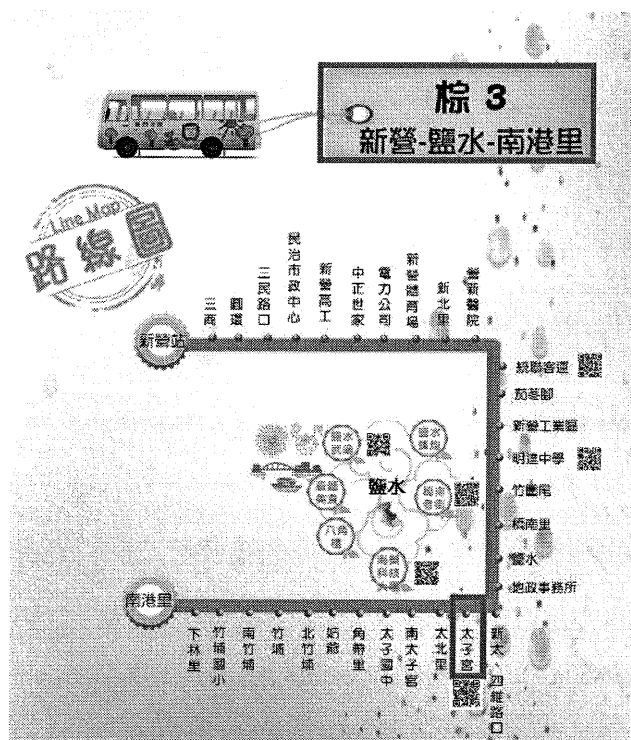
棕 3
新營-鹽水-南港里

Line Map
路線圖

新營站
三商
圓環
三民路口
民治市政中心
新營高工
中正世家
電力公司
新營體育場
新北里
營新醫院

統聯客運
茄苳腳
新營工業區
明達中學
竹仔尾
橋南里
鹽水
地政事務所

鹽水
鹽水武廟
鹽水蜂炮
鹽水老街
鹽水意麵
八角樓
鹽水
鹽水糕仔

南港里
下林里
竹埔國小
南竹埔
竹埔
北竹埔
岸內
角帶圍
太子國中
南太子宮
太北里
太子宮
新太
四維路口